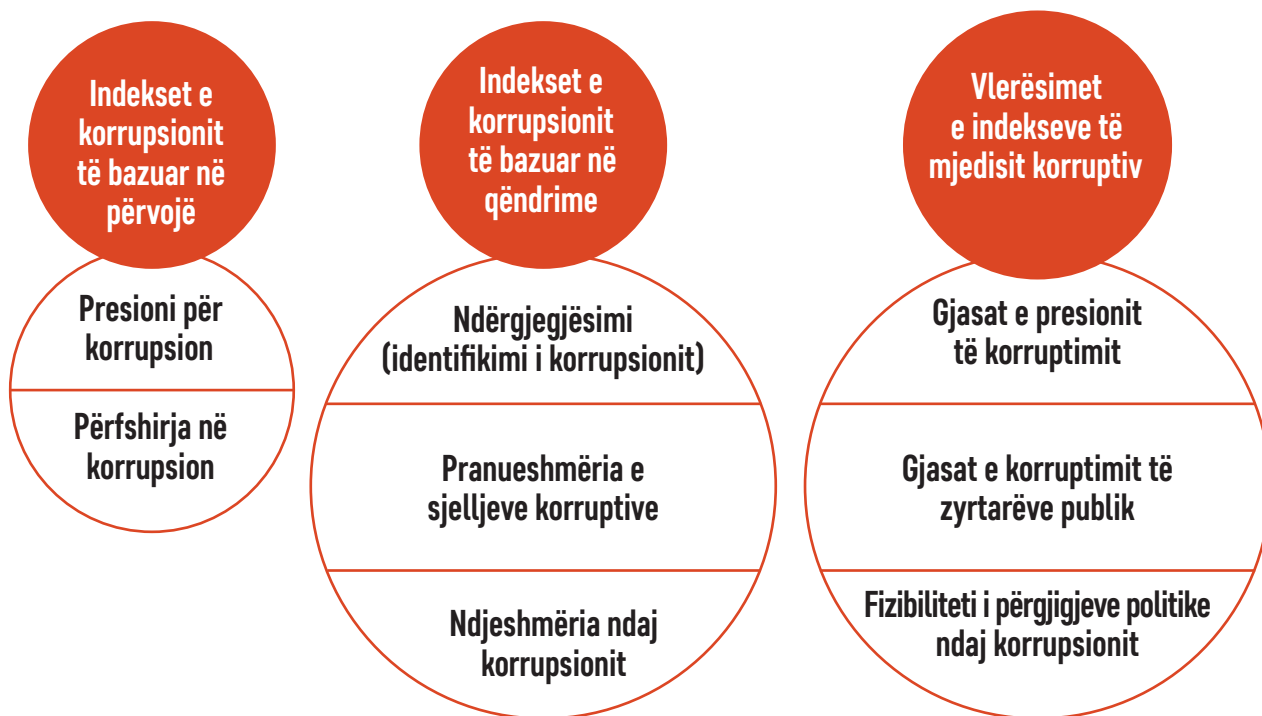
Indekset e korrupsionit të bazuar në përvojë

Presioni për korrupsion

Përfshirja në korrupsion

Indekset e korrupsionit të bazuar në qëndrime

Ndërgjegjësimi (identifikimi i korrupsionit)

Pranueshmëria e sjelljeve korruptive

Ndjeshmëria ndaj korrupsionit

Vlerësimet e indekseve të mjedisit korruptiv

Gjasat e presionit të korruptimit

Gjasat e korruptimit të zyrtarëve publik

Fizibiliteti i përgjigjeve politike ndaj korrupsionit